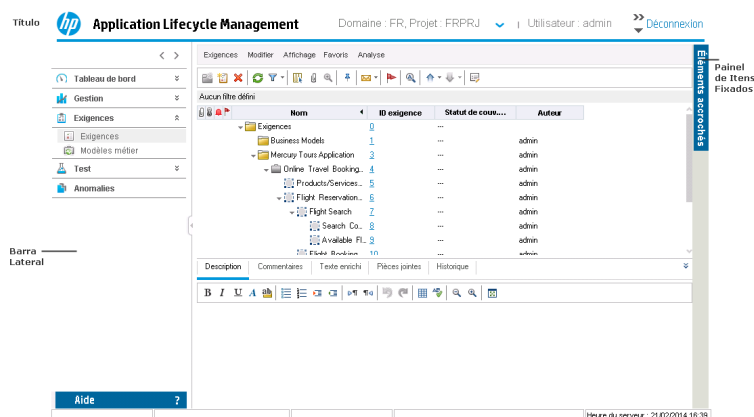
Título

Application Lifecycle Management

Domaine : FR, Projet : FRPRJ

Utilisateur : admin

Déconnexion

Painel de Itens Fixados

Éléments accrochés

Tableau de bord

Gestion

Exigences

Exigences

Modèles métier

Test

Anomalies

Barra Lateral

Aide

?

Exigences Modifier Affichage Favoris Analyse

Aucun filtre défini

| Nom | ID exigence | Statut de couv.... | Auteur |
|---|---|---|---|
| Exigences | 0 | --- | |
| Business Models | 1 | --- | admin |
| Mercury Tours Application | 3 | --- | admin |
| Online Travel Booking... | 4 | --- | admin |
| Products/Services... | 5 | --- | admin |
| Flight Reservation... | 6 | --- | admin |
| Flight Search | 7 | --- | admin |
| Search Co... | 8 | --- | admin |
| Available Fl... | 9 | --- | admin |
| Flight Booking | 10 | --- | admin |

Description Commentaires Texte enrichi Pièces jointes Historique

B I U A

Heure du serveur : 21/02/2014 16:39